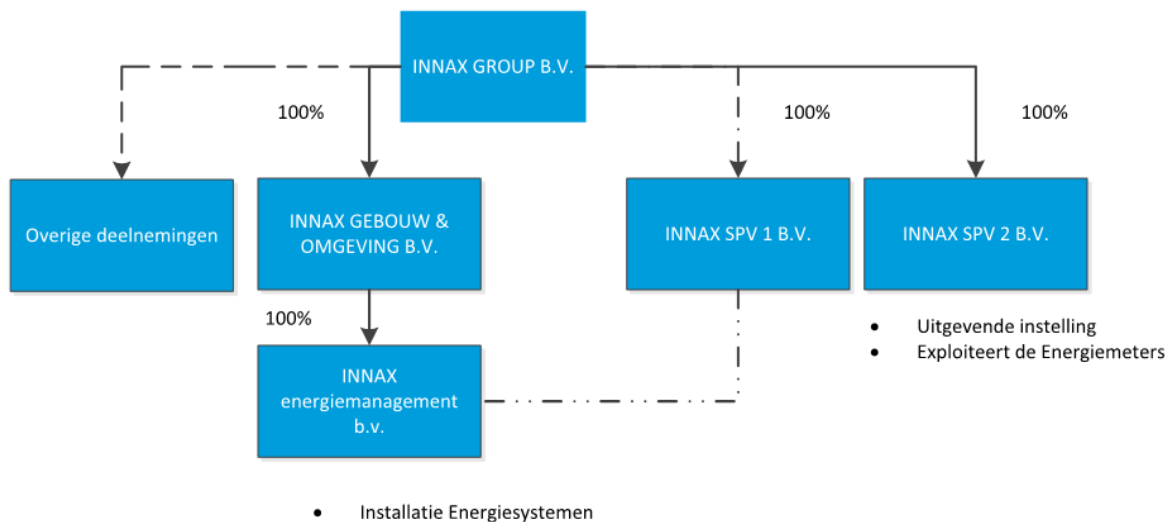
INNAX GROUP B.V.

100%

100%

100%

Overige deelnemingen

INNAX GEBOUW & OMGEVING B.V.

INNAX SPV 1 B.V.

INNAX SPV 2 B.V.

100%

- Uitgevende instelling
- Exploiteert de Energiemeters

INNAX energiemanagement b.v.

- Installatie Energiesystemen